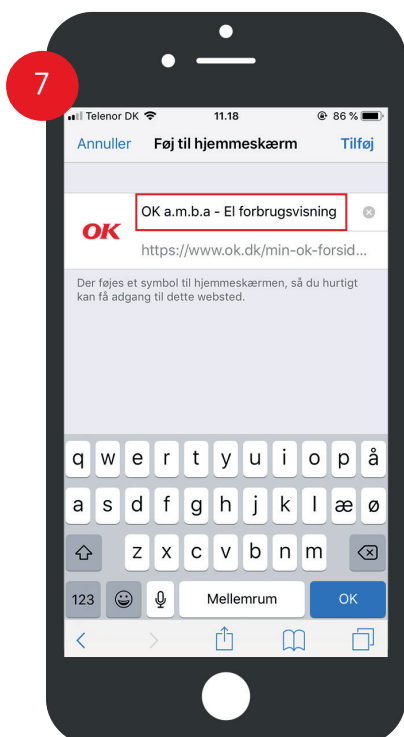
7

Telenor DK 11.18 86 %

Annuller Føj til hjemmeskærm Tilføj

OK

OK a.m.b.a - El forbrugsvisning

https://www.ok.dk/min-ok-forsid...

Der føjes et symbol til hjemmeskærmen, så du hurtigt kan få adgang til dette websted.

q w e r t y u i o p å

a s d f g h j k l æ ø

z x c v b n m

123 Mellemrum OK